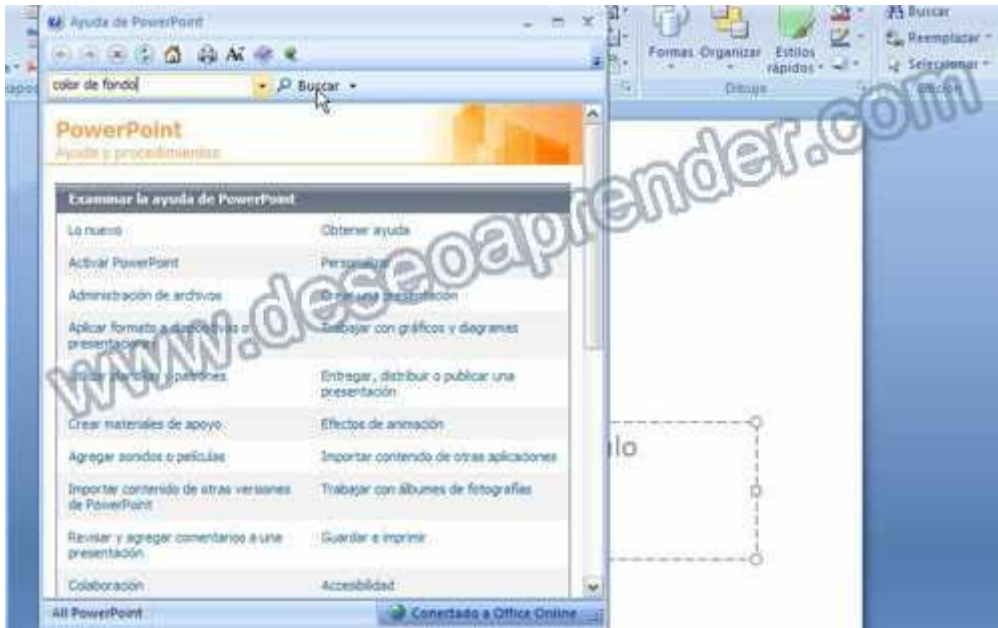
Ayuda de PowerPoint

color de fondo

Buscar

Formas Organizar Estilos rápidos

Dibujo

Buscar
Reemplazar
Seleccionar
Edición

PowerPoint
Ayuda y procedimientos

Examinar la ayuda de PowerPoint

| | |
|---|---|
| Lo nuevo | Obtener ayuda |
| Activar PowerPoint | Personalizar |
| Administración de archivos | Crear una presentación |
| Aplicar formato a diapositivas o presentaciones | Trabajar con gráficos y diagramas |
| Utilizar plantillas y patrones | Entregar, distribuir o publicar una presentación |
| Crear materiales de apoyo | Efectos de animación |
| Agregar sonidos o películas | Importar contenido de otras aplicaciones |
| Importar contenido de otras versiones de PowerPoint | Trabajar con álbumes de fotografías |
| Revisar y agregar comentarios a una presentación | Guardar e imprimir |
| Colaboración | Accesibilidad |

All PowerPoint

Conectado a Office Online

llo

www.deseoaprender.com